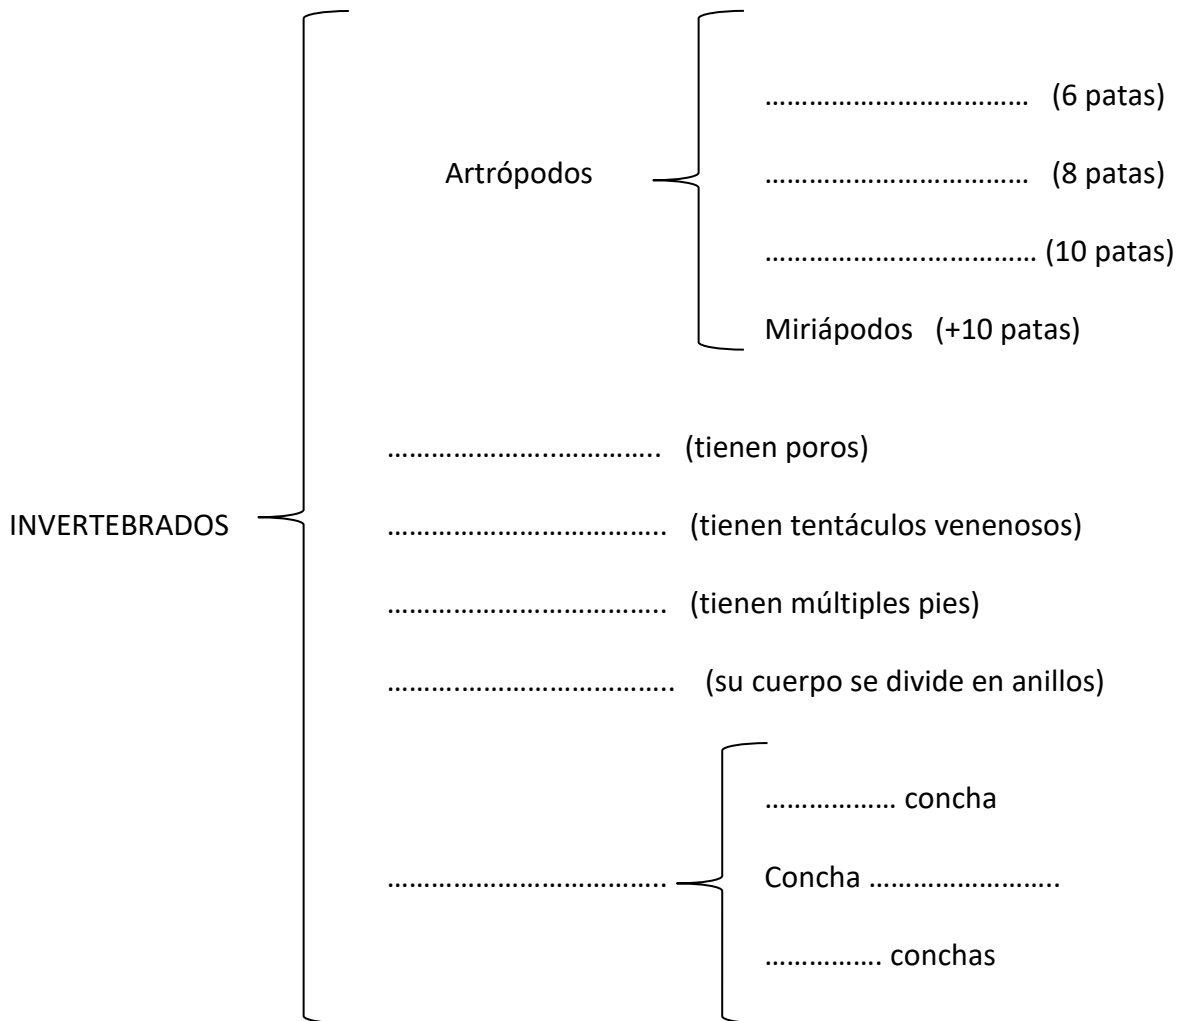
INVERTEBRADOS

Artrópodos

…………………………… (6 patas)

…………………………… (8 patas)

…………………………… (10 patas)

Miriápodos (+10 patas)

……………………………. (tienen poros)

……………………………. (tienen tentáculos venenosos)

……………………………. (tienen múltiples pies)

……………………………. (su cuerpo se divide en anillos)

…………………………….

……………… concha

Concha ……………………..

……………. conchas